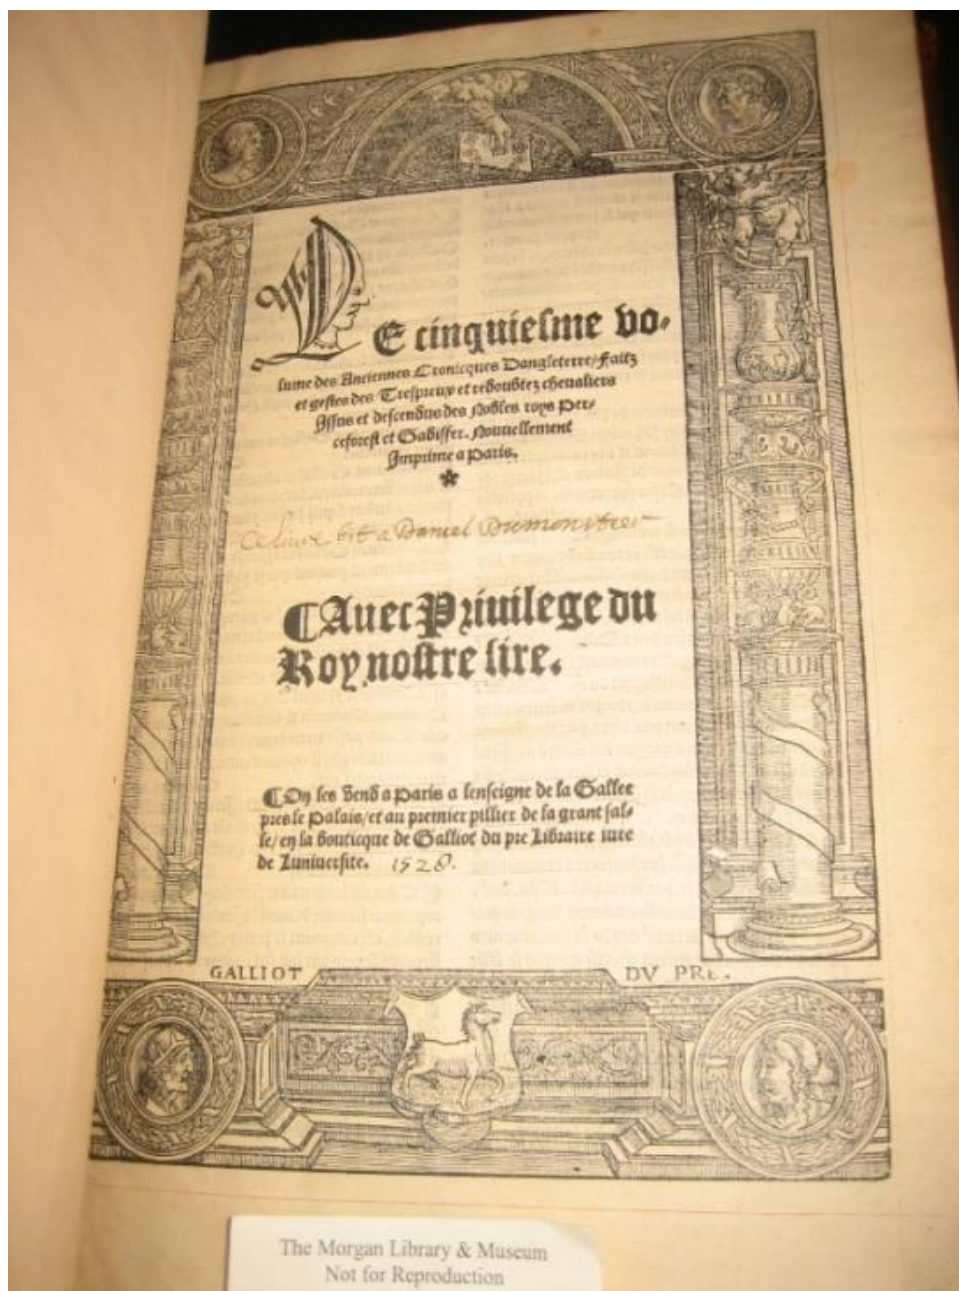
Le cinquiesme volume des Anciennes Cronicques Dangleterre/Faitz et gestes des Trespreux et redoubtez chevaliers Yssus et descendus des Nobles roys Perceforest et Gadiffer. Nouvellement Imprime a Paris.

*

Ce livre est a Daniel Dumonstier

Avec Privilege du Roy nostre sire.

On les vend a Paris a lenseigne de la Gallee pres le Palais/et au premier pillier de la grant salle/en la boutique de Galliot du pre Libraire iure de Luniversite. 1528.

GALLIOT DU PRE.

The Morgan Library & Museum
Not for Reproduction